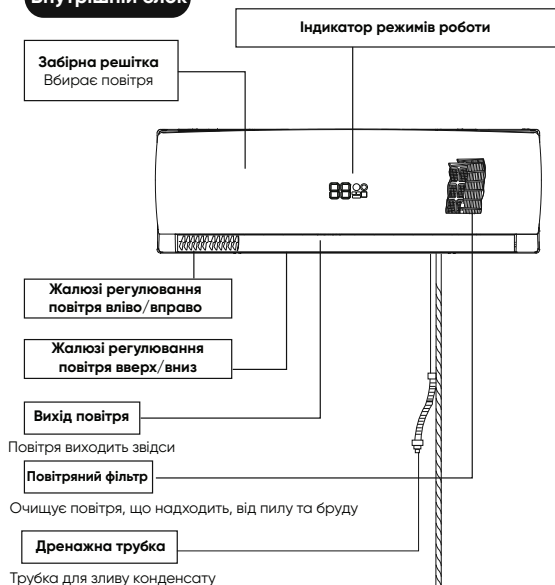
Внутрішній блок

Індикатор режимів роботи

Забірна решітка
Вбирає повітря

88

Жалюзі регулювання повітря вліво/вправо

Жалюзі регулювання повітря вверх/вниз

Вихід повітря

Повітря виходить звідси

Повітряний фільтр

Очищує повітря, що надходить, від пилу та бруду

Дренажна трубка

Трубка для зливу конденсату